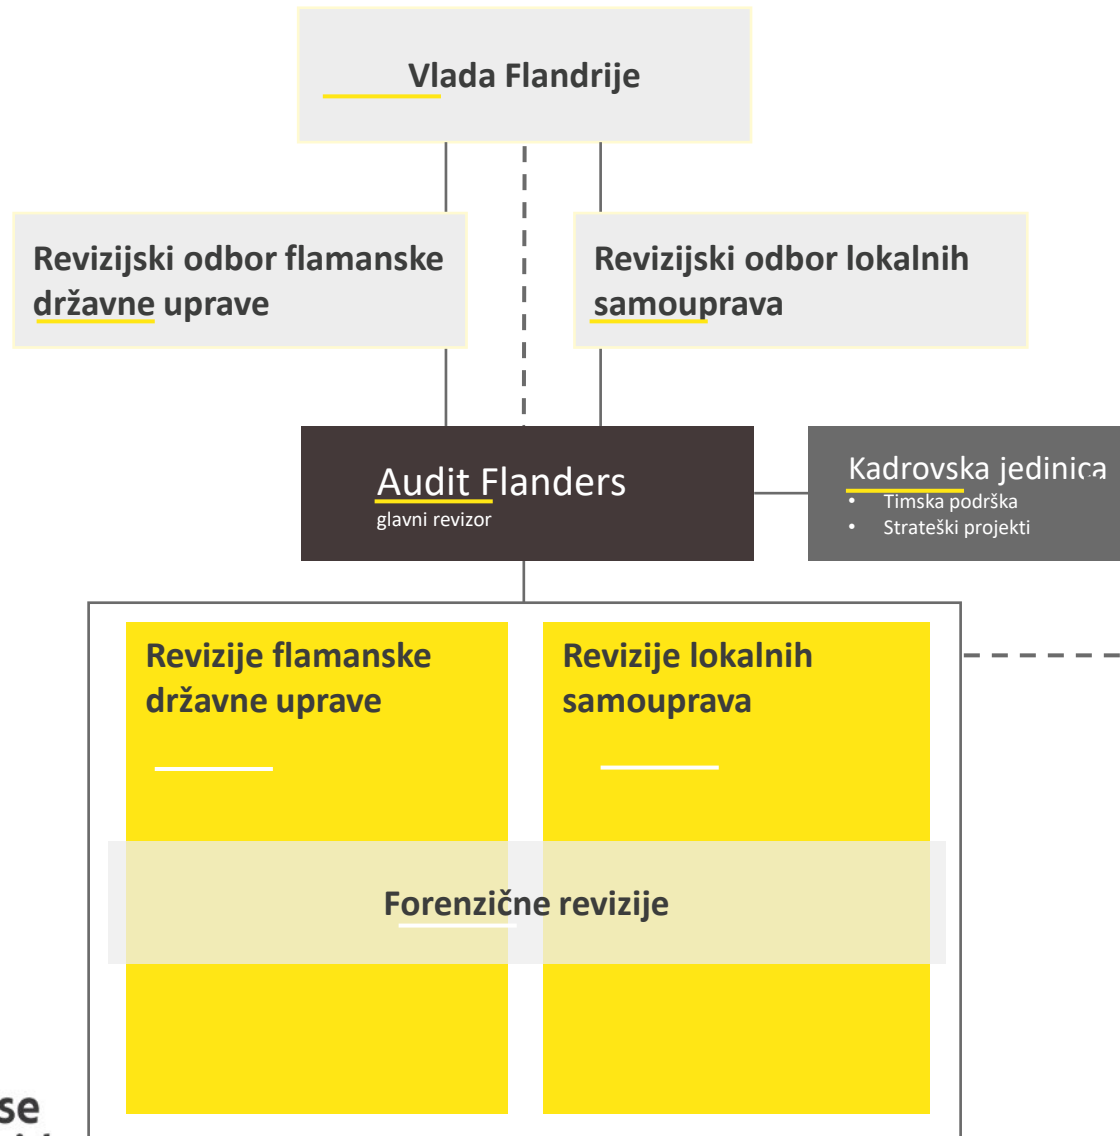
Vlada Flandrije

Revizijski odbor flamanske državne uprave

Revizijski odbor lokalnih samouprava

Audit Flanders
glavni revizor

Kadrovska jedinica
• Timska podrška
• Strateški projekti

Revizije flamanske državne uprave

Revizije lokalnih samouprava

Forenzične revizije

se